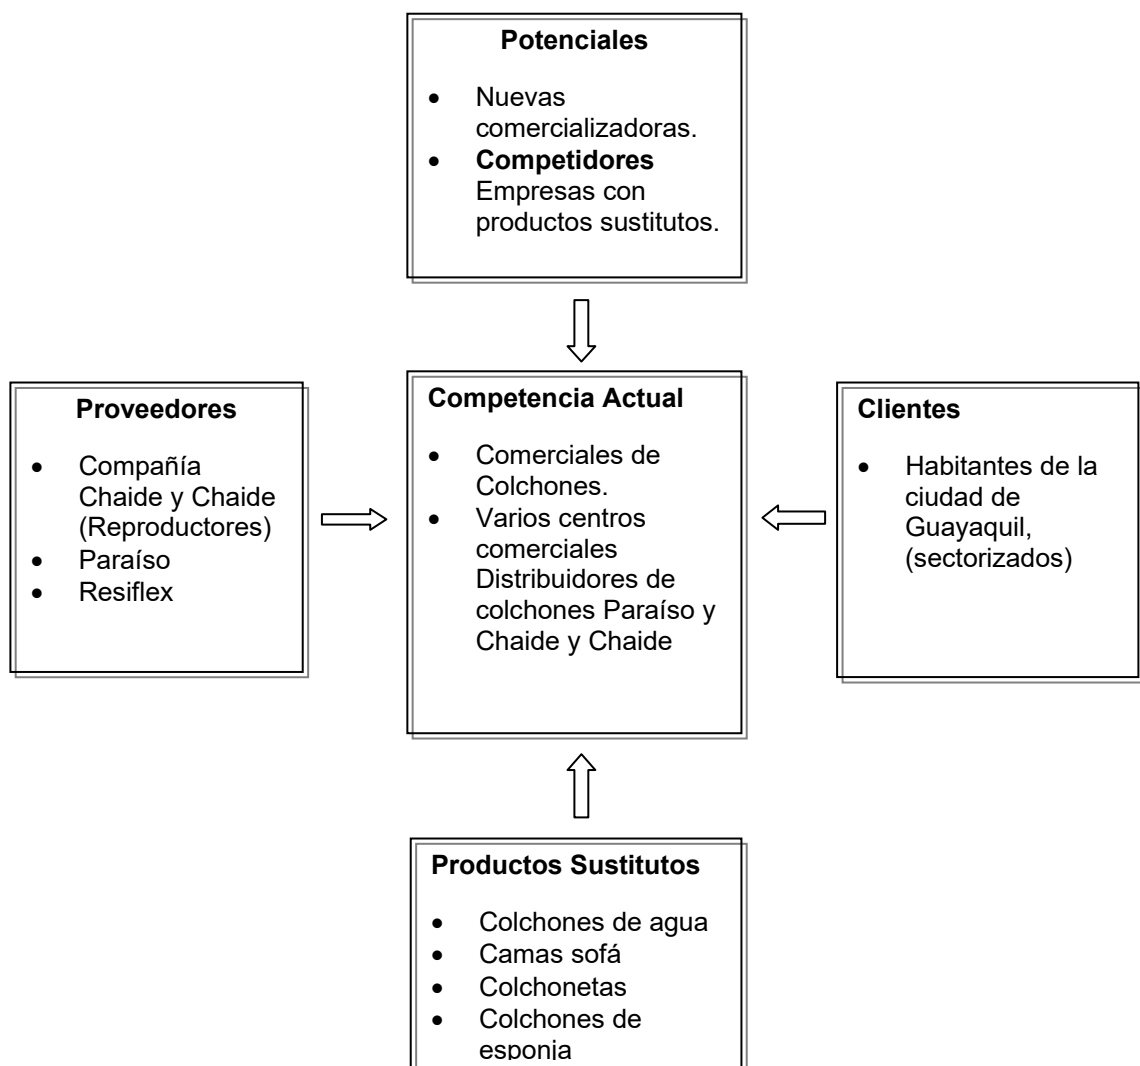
**Potenciales**

- Nuevas comercializadoras.
- **Competidores** Empresas con productos sustitutos.

**Proveedores**

- Compañía Chaide y Chaide (Reproductores)
- Paraíso
- Resiflex

**Competencia Actual**

- Comerciales de Colchones.
- Varios centros comerciales Distribuidores de colchones Paraíso y Chaide y Chaide

**Clientes**

- Habitantes de la ciudad de Guayaquil, (sectorizados)

**Productos Sustitutos**

- Colchones de agua
- Camas sofá
- Colchonetas
- Colchones de esponja